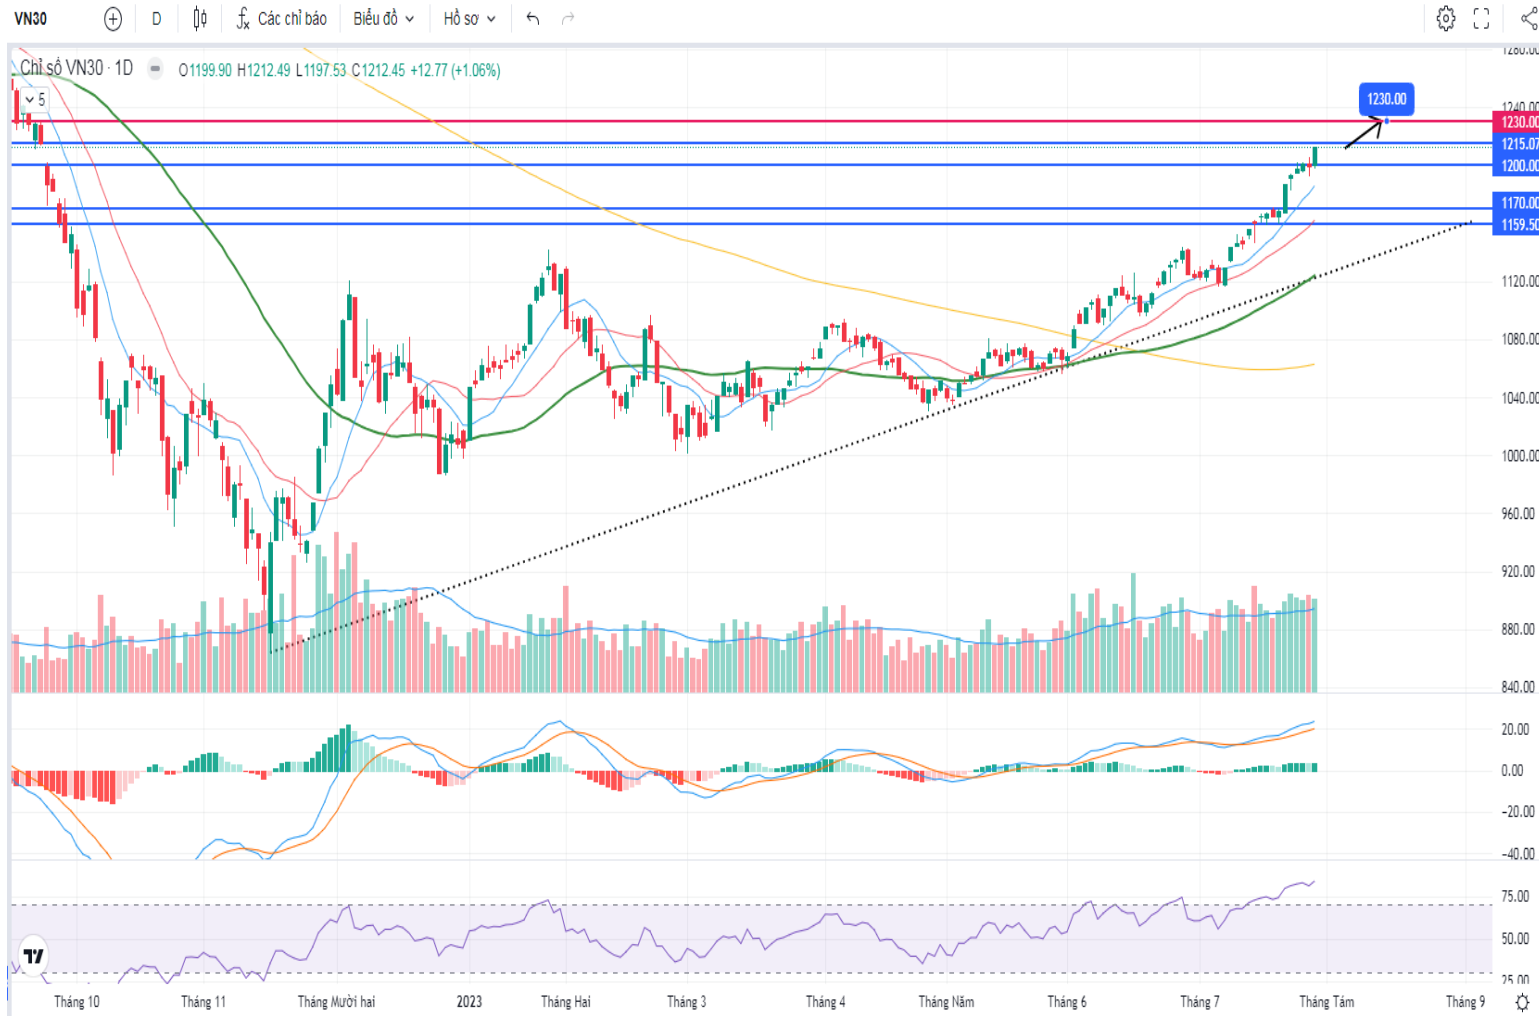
VN30 D Các chỉ báo Biểu đồ Hồ sơ

Chỉ số VN30 · 1D O1199.90 H1212.49 L1197.53 C1212.45 +12.77 (+1.06%)

5

1230.00

1280.00
1240.00
1230.00
1215.07
1200.00
1170.00
1159.50
1120.00
1080.00
1040.00
1000.00
960.00
920.00
880.00
840.00

20.00
0.00
-20.00
-40.00

75.00
50.00
25.00

Tháng 10 Tháng 11 Tháng Mười hai 2023 Tháng Hai Tháng 3 Tháng 4 Tháng Năm Tháng 6 Tháng 7 Tháng Tám Tháng 9